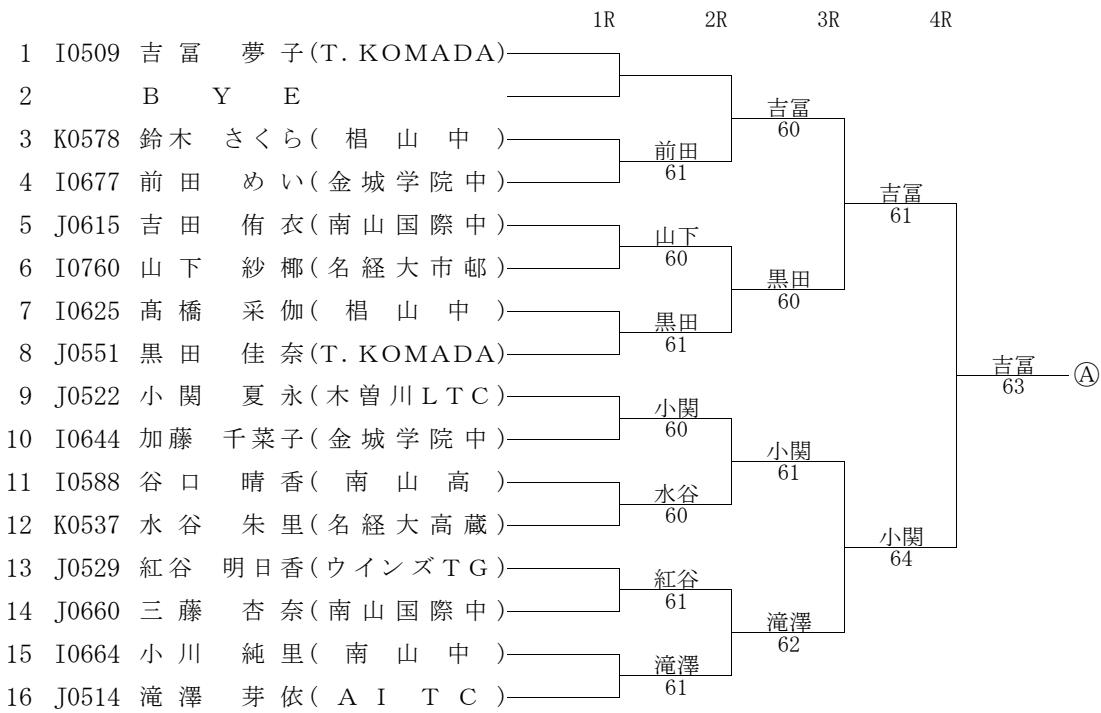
1R 2R 3R 4R

1 I0509 吉冨 夢子(T. KOMADA)
2 B Y E
3 K0578 鈴木 さくら(椙山中)
4 I0677 前田 めい(金城学院中)
5 J0615 吉田 侑衣(南山国際中)
6 I0760 山下 紗椰(名経大市邨)
7 I0625 髙橋 采伽(椙山中)
8 J0551 黒田 佳奈(T. KOMADA)
9 J0522 小関 夏永(木曽川LTC)
10 I0644 加藤 千菜子(金城学院中)
11 I0588 谷口 晴香(南山高)
12 K0537 水谷 朱里(名経大高蔵)
13 J0529 紅谷 明日香(ウインズTG)
14 J0660 三藤 杏奈(南山国際中)
15 I0664 小川 純里(南山中)
16 J0514 滝澤 芽依(AITC)

前田 61
山下 60
黒田 61
小関 60
水谷 60
紅谷 61
滝澤 61

吉冨 60
黒田 60
小関 61
滝澤 62

吉冨 61
小関 64

吉冨 63 Ⓐ